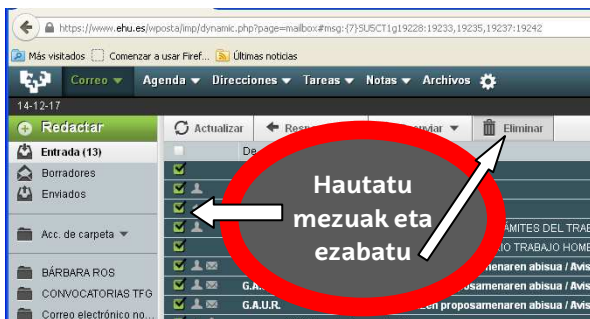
https://www.ehu.es/wposta/imp/dynamic.php?page=mailbox#msg:{7}SU5CT1g19228:19233,19235,19237:19242

Más visitados Comenzar a usar Firef... Últimas noticias

Correo Agenda Direcciones Tareas Notas Archivos

14-12-17

Redactar

Entrada (13)

Borradores

Enviados

Acc. de carpeta

BÁRBARA ROS

CONVOCATORIAS TFG

Correo electrónico no...

Actualizar

Res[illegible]

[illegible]nviar

Eliminar

De

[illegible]ÁMITES DEL TRAB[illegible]

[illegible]IO TRABAJO HOME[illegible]

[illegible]penaren abisua / Avis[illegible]

G.A.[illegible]

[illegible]n proposamenaren abisua / Avis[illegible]

G.A.U.R.

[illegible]en proposamenaren abisua / Avis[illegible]

Hautatu mezuak eta ezabatu